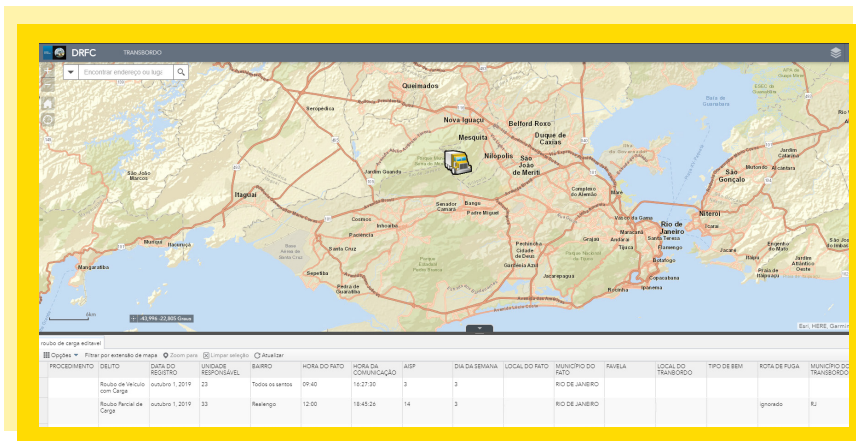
DRFC TRANSBORDO

Encontrar endereço ou lug

Seropédica
Queimados
Nova Iguaçu
Belford Roxo
Mesquita
Duque de Caxias
Nilópolis
São João de Meriti
São João Marcos
Jardim Guandu
Itaguaí
Bangu
Senador Camará
Padre Miguel
Cosmos
Inhoaíba
Paciência
Santa Cruz
Campo Grande
Mangaratiba
Muriqui
Itacuruçá
Sepetiba
Pedra de Guaratiba
Guaratiba
Jacarepaguá
Freguesia
Cidade de Deus
Gardênia Azul
Rocinha
Ipanema
Copacabana
Botafogo
Flamengo
Tijuca
Andaraí
Maracanã
Vila da Penha
Rio de Janeiro
Santa Teresa
Niterói
São Gonçalo
Magé
Guapimirim
Icaraí
Jacaré
Piratininga
Itaipu
Engenho do Mato
Jardim Atlântico Oeste
Maricá
Mutondo
Jardim Catarina
Itaboraí

-43,996 -22,805 Graus

Esri, HERE, Garmin

roubo de carga editavel

Opções ▾ Filtrar por extensão de mapa Zoom para Limpar seleção Atualizar

| PROCEDIMENTO | DELITO | DATA DO REGISTRO | UNIDADE RESPONSÁVEL | BAIRRO | HORA DO FATO | HORA DA COMUNICAÇÃO | AISP | DIA DA SEMANA | LOCAL DO FATO | MUNICÍPIO DO FATO | FAVELA | LOCAL DO TRANSBORDO | TIPO DE BEM | ROTA DE FUGA | MUNICÍPIO DO TRANSBORDO |
|---|---|---|---|---|---|---|---|---|---|---|---|---|---|---|---|
| | Roubo de Veículo com Carga | outubro 1, 2019 | 23 | Todos os santos | 09:40 | 16:27:30 | 3 | 3 | | RIO DE JANEIRO | | | | | |
| | Roubo Parcial de Carga | outubro 1, 2019 | 33 | Realengo | 12:00 | 18:45:26 | 14 | 3 | | RIO DE JANEIRO | | | | Ignorado | RJ |